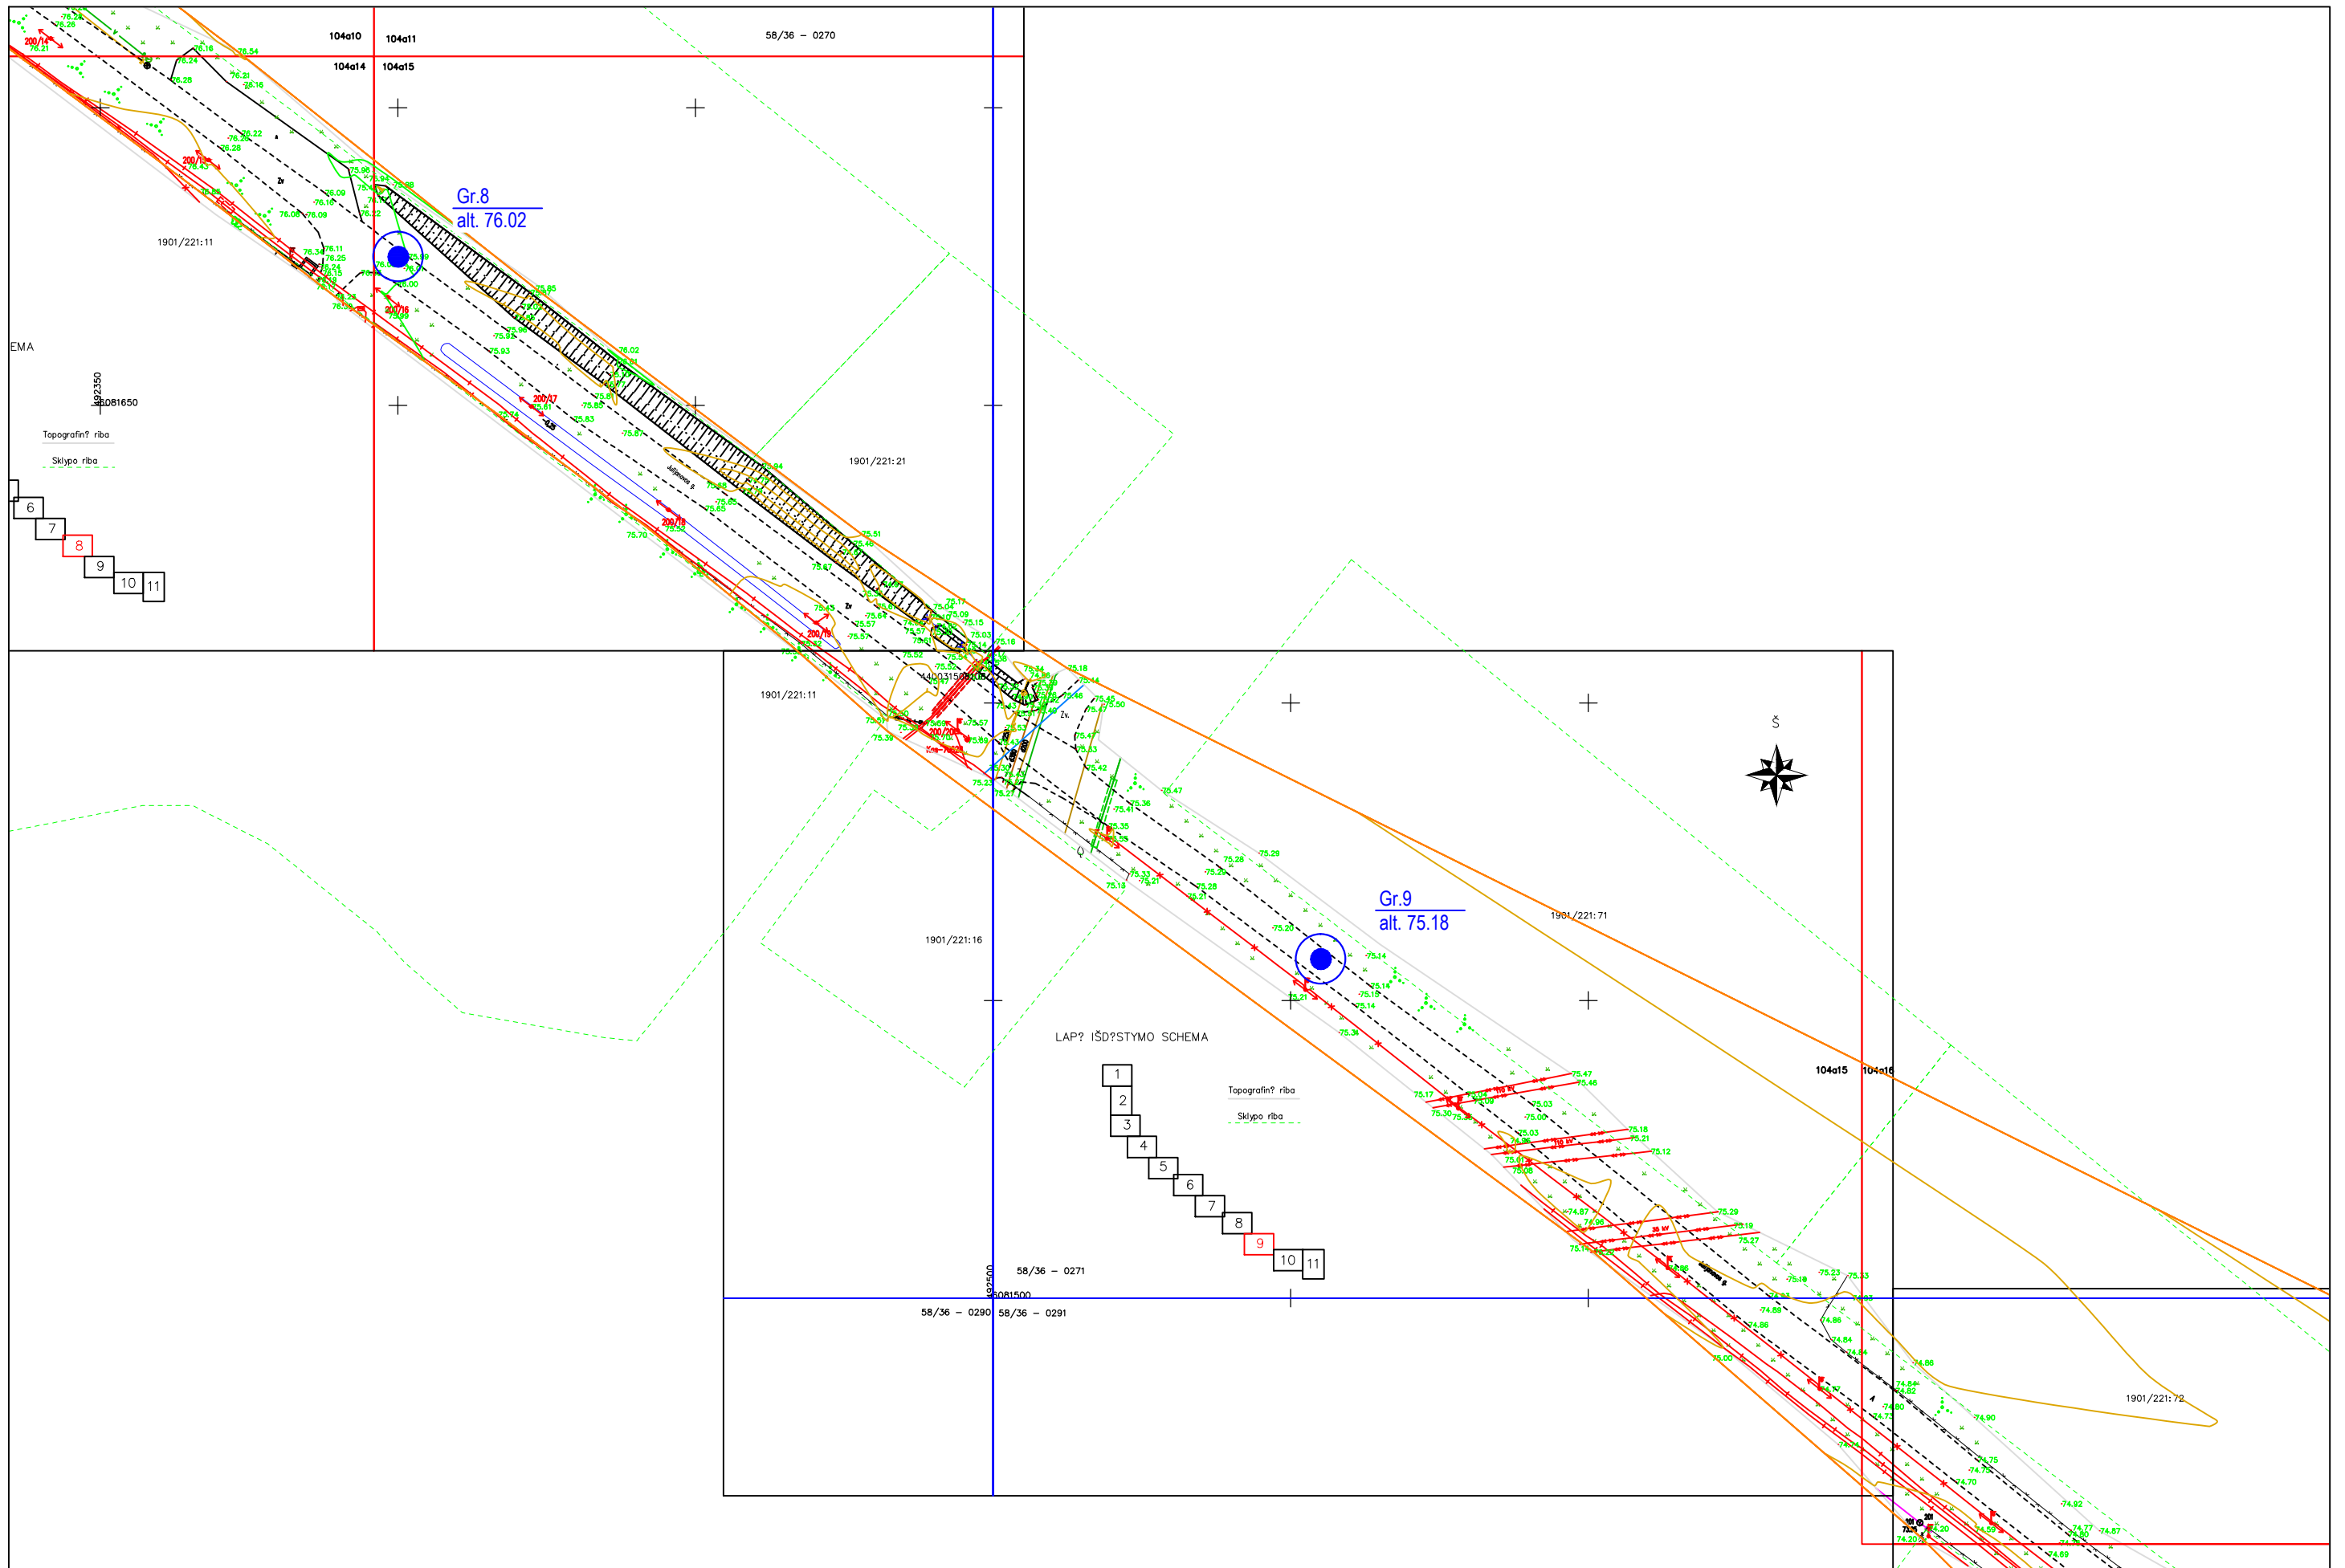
104a10
104a11
104a14
104a15
58/36 – 0270
Gr.8
alt. 76.02
1901/221:11
EMA
192350
6081650
Topografin? riba
Sklypo riba
6
7
8
9
10
11
1901/221:21
1901/221:11
Š
Gr.9
alt. 75.18
1901/221:71
1901/221:16
LAP? IŠD?STYMO SCHEMA
1
2
3
4
5
6
7
8
9
10
11
Topografin? riba
Sklypo riba
104a15
104a16
192500
6081500
58/36 – 0271
58/36 – 0290
58/36 – 0291
1901/221:72